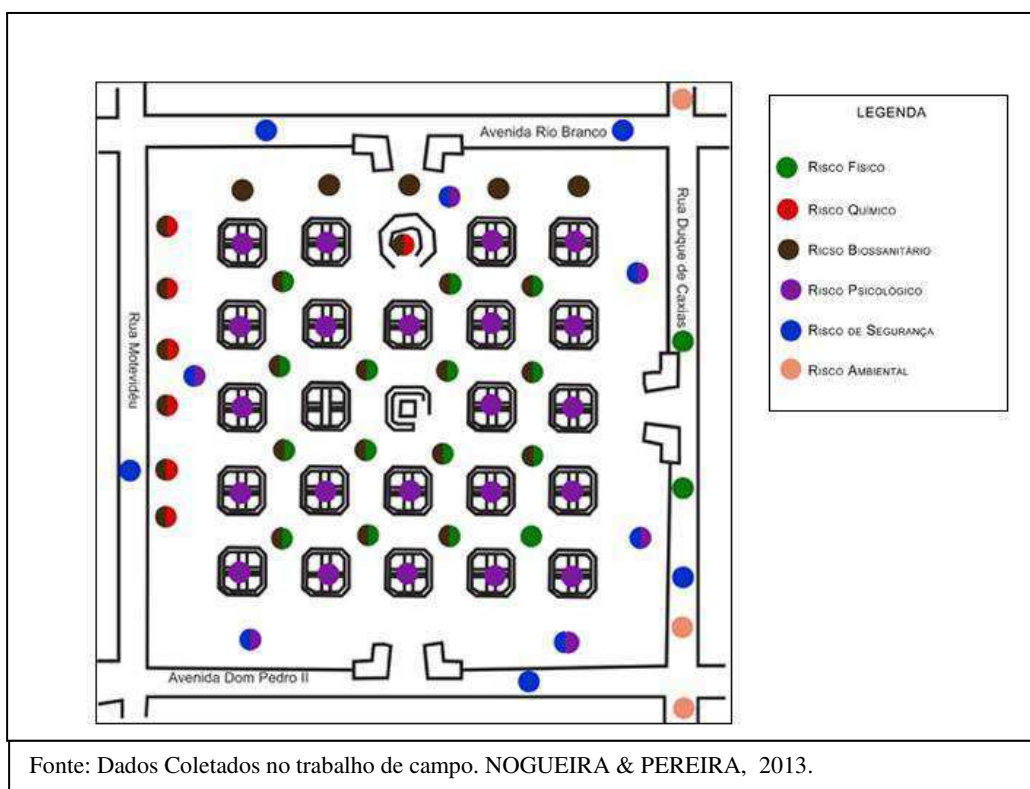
Avenida Rio Branco

Rua Duque de Caxias

Rua Motevidéu

Avenida Dom Pedro II

LEGENDA

Risco Físico

Risco Químico

Ricso Biossanitário

Risco Psicológico

Risco de Segurança

Risco Ambiental

Fonte: Dados Coletados no trabalho de campo. NOGUEIRA & PEREIRA, 2013.